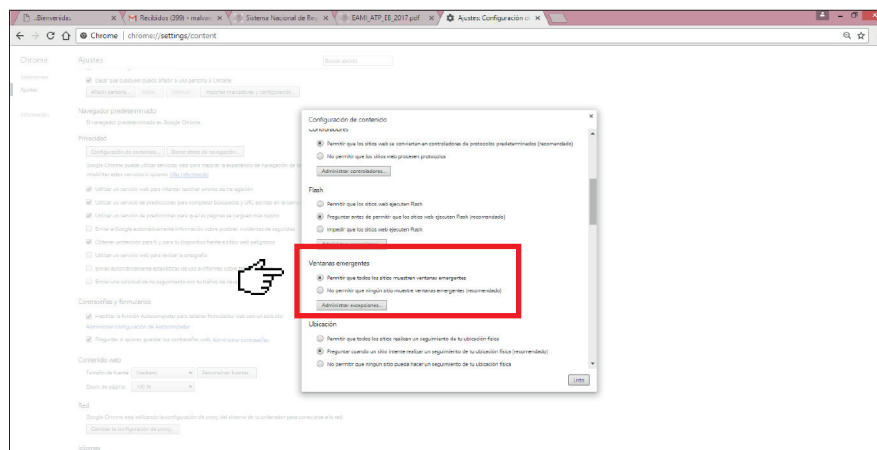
..Bienvenido. × | Recibidos (399) - malva × | Sistema Nacional de Re × | EAMI_ATP_EB_2017.pdf × | Ajustes: Configuración × |

Chrome | chrome://settings/content

Chrome | Ajustes | Buscar ajustes

Historial
Ajustes
Información

Dejar que cualquier pueda añadir a una persona a Chrome
Añadir persona... | Editar | Eliminar | Importar marcadores y configuración...

Navegador predeterminado
El navegador predeterminado es Google Chrome.

Privacidad
Configuración de contenido... | Borrar datos de navegación...

Contraseñas y formularios

Contenido web
Tamaño de fuente: Mediano | Personalizar fuentes...
Zoom de página: 100 %

Red
Google Chrome está utilizando la configuración de proxy del sistema de tu ordenador para conectarse a la red.
Cambiar la configuración de proxy...

Idiomas

Configuración de contenido ×
Controladores
Permitir que los sitios web se conviertan en controladores de protocolos predeterminados (recomendado)
No permitir que los sitios web procesen protocolos
Administrar controladores...

Flash
Permitir que los sitios web ejecuten Flash
Preguntar antes de permitir que los sitios web ejecuten Flash (recomendado)
Impedir que los sitios web ejecuten Flash
Administrar excepciones...

Ventanas emergentes
Permitir que todos los sitios muestren ventanas emergentes
No permitir que ningún sitio muestre ventanas emergentes (recomendado)
Administrar excepciones...

Ubicación
Permitir que todos los sitios realicen un seguimiento de tu ubicación física
Preguntar cuando un sitio intente realizar un seguimiento de tu ubicación física (recomendado)
No permitir que ningún sitio pueda hacer un seguimiento de tu ubicación física

Listo